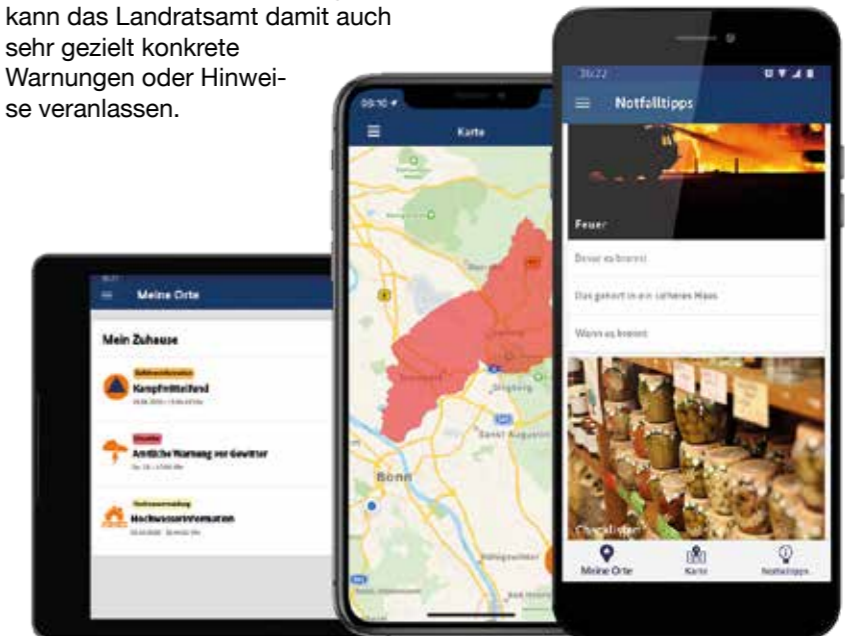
kann das Landratsamt damit auch sehr gezielt konkrete Warnungen oder Hinweise veranlassen.

Meine Orte

Mein Zuhause

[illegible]
Kampfmittelfund
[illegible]

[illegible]
Amtliche Warnung vor Gewitter
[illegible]

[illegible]
Hochwasserinformation
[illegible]

09:10
Karte

Bonn

Siegburg

Sankt Augustin

16:22
Notfalltipps

Feuer

Bevor es brennt

Das gehört in ein sicheres Haus

Wenn es brennt

Checklisten

Meine Orte
Karte
Notfalltipps